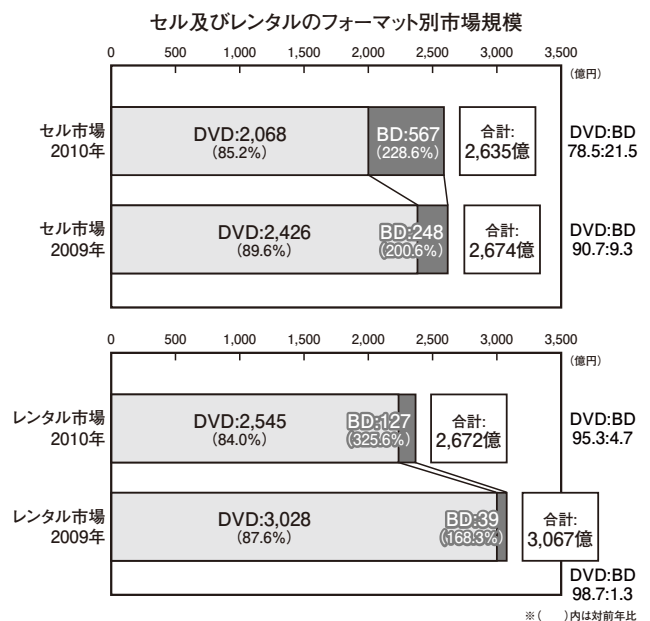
セル及びレンタルのフォーマット別市場規模

0 500 1,000 1,500 2,000 2,500 3,000 3,500
（億円）

セル市場
2010年
DVD:2,068
（85.2%）
BD:567
（228.6%）
合計:
2,635億
DVD:BD
78.5:21.5

セル市場
2009年
DVD:2,426
（89.6%）
BD:248
（200.6%）
合計:
2,674億
DVD:BD
90.7:9.3

0 500 1,000 1,500 2,000 2,500 3,000 3,500
（億円）

レンタル市場
2010年
DVD:2,545
（84.0%）
BD:127
（325.6%）
合計:
2,672億
DVD:BD
95.3:4.7

レンタル市場
2009年
DVD:3,028
（87.6%）
BD:39
（168.3%）
合計:
3,067億
DVD:BD
98.7:1.3

※（　）内は対前年比